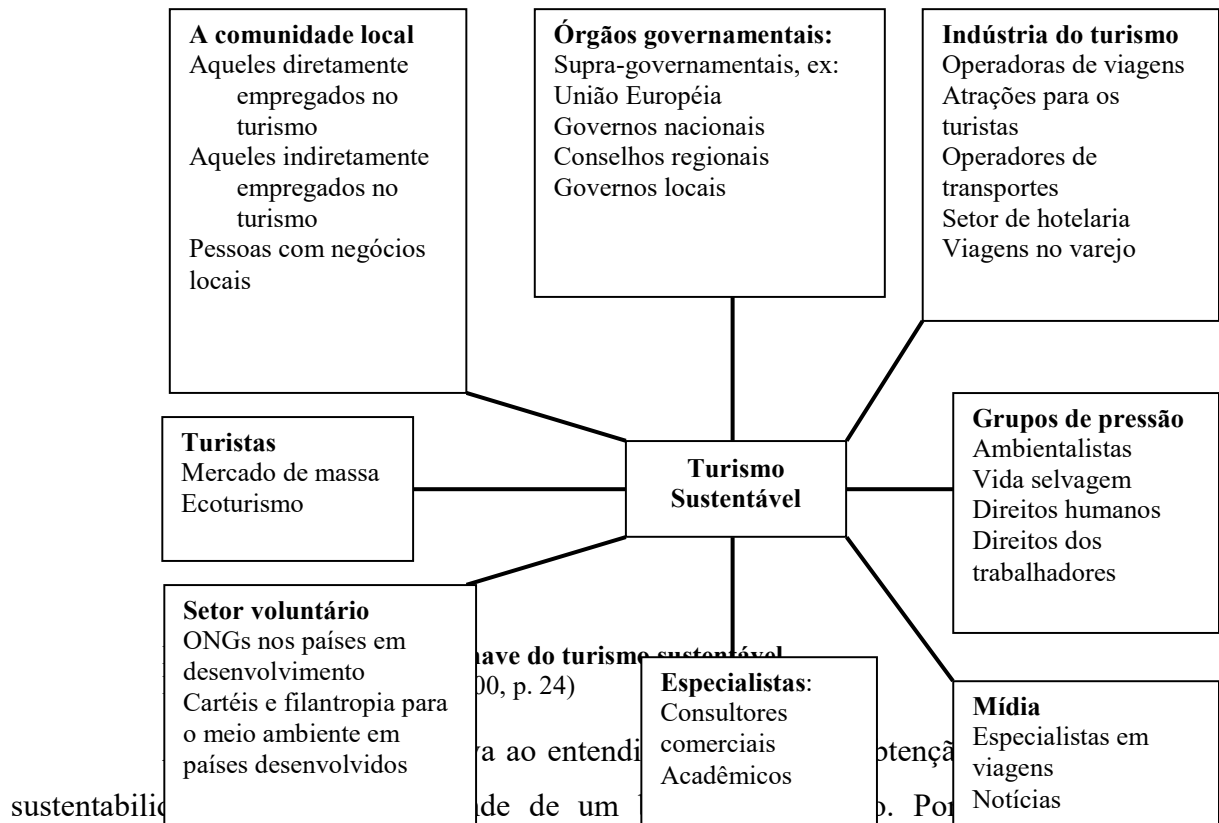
**A comunidade local**
Aqueles diretamente empregados no turismo
Aqueles indiretamente empregados no turismo
Pessoas com negócios locais

**Órgãos governamentais:**
Supra-governamentais, ex:
União Européia
Governos nacionais
Conselhos regionais
Governos locais

**Indústria do turismo**
Operadoras de viagens
Atrações para os turistas
Operadores de transportes
Setor de hotelaria
Viagens no varejo

**Turistas**
Mercado de massa
Ecoturismo

**Turismo Sustentável**

**Grupos de pressão**
Ambientalistas
Vida selvagem
Direitos humanos
Direitos dos trabalhadores

**Setor voluntário**
ONGs nos países em desenvolvimento
Cartéis e filantropia para o meio ambiente em países desenvolvidos

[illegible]have do turismo sustentável
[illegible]00, p. 24)

**Especialistas**:
Consultores comerciais
Acadêmicos

**Mídia**
Especialistas em viagens
Notícias

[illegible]a ao entendi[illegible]otenç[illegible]
sustentabili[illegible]de de um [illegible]. Po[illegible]